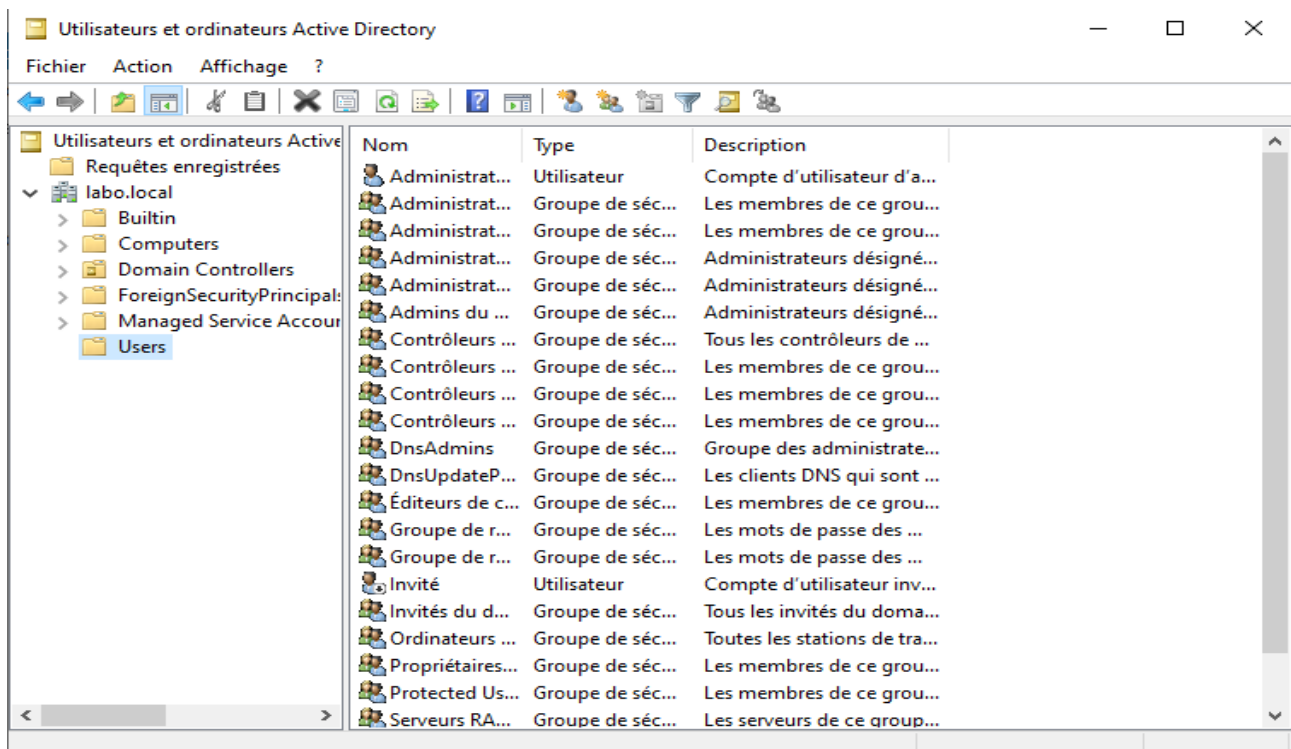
Utilisateurs et ordinateurs Active Directory

Fichier Action Affichage ?

Utilisateurs et ordinateurs Active
Requêtes enregistrées
labo.local
Builtin
Computers
Domain Controllers
ForeignSecurityPrincipal:
Managed Service Accour
Users

| Nom | Type | Description |
|---|---|---|
| Administrat... | Utilisateur | Compte d'utilisateur d'a... |
| Administrat... | Groupe de séc... | Les membres de ce grou... |
| Administrat... | Groupe de séc... | Les membres de ce grou... |
| Administrat... | Groupe de séc... | Administrateurs désigné... |
| Administrat... | Groupe de séc... | Administrateurs désigné... |
| Admins du ... | Groupe de séc... | Administrateurs désigné... |
| Contrôleurs ... | Groupe de séc... | Tous les contrôleurs de ... |
| Contrôleurs ... | Groupe de séc... | Les membres de ce grou... |
| Contrôleurs ... | Groupe de séc... | Les membres de ce grou... |
| Contrôleurs ... | Groupe de séc... | Les membres de ce grou... |
| DnsAdmins | Groupe de séc... | Groupe des administrate... |
| DnsUpdateP... | Groupe de séc... | Les clients DNS qui sont ... |
| Éditeurs de c... | Groupe de séc... | Les membres de ce grou... |
| Groupe de r... | Groupe de séc... | Les mots de passe des ... |
| Groupe de r... | Groupe de séc... | Les mots de passe des ... |
| Invité | Utilisateur | Compte d'utilisateur inv... |
| Invités du d... | Groupe de séc... | Tous les invités du doma... |
| Ordinateurs ... | Groupe de séc... | Toutes les stations de tra... |
| Propriétaires... | Groupe de séc... | Les membres de ce grou... |
| Protected Us... | Groupe de séc... | Les membres de ce grou... |
| Serveurs RA... | Groupe de séc... | Les serveurs de ce group... |